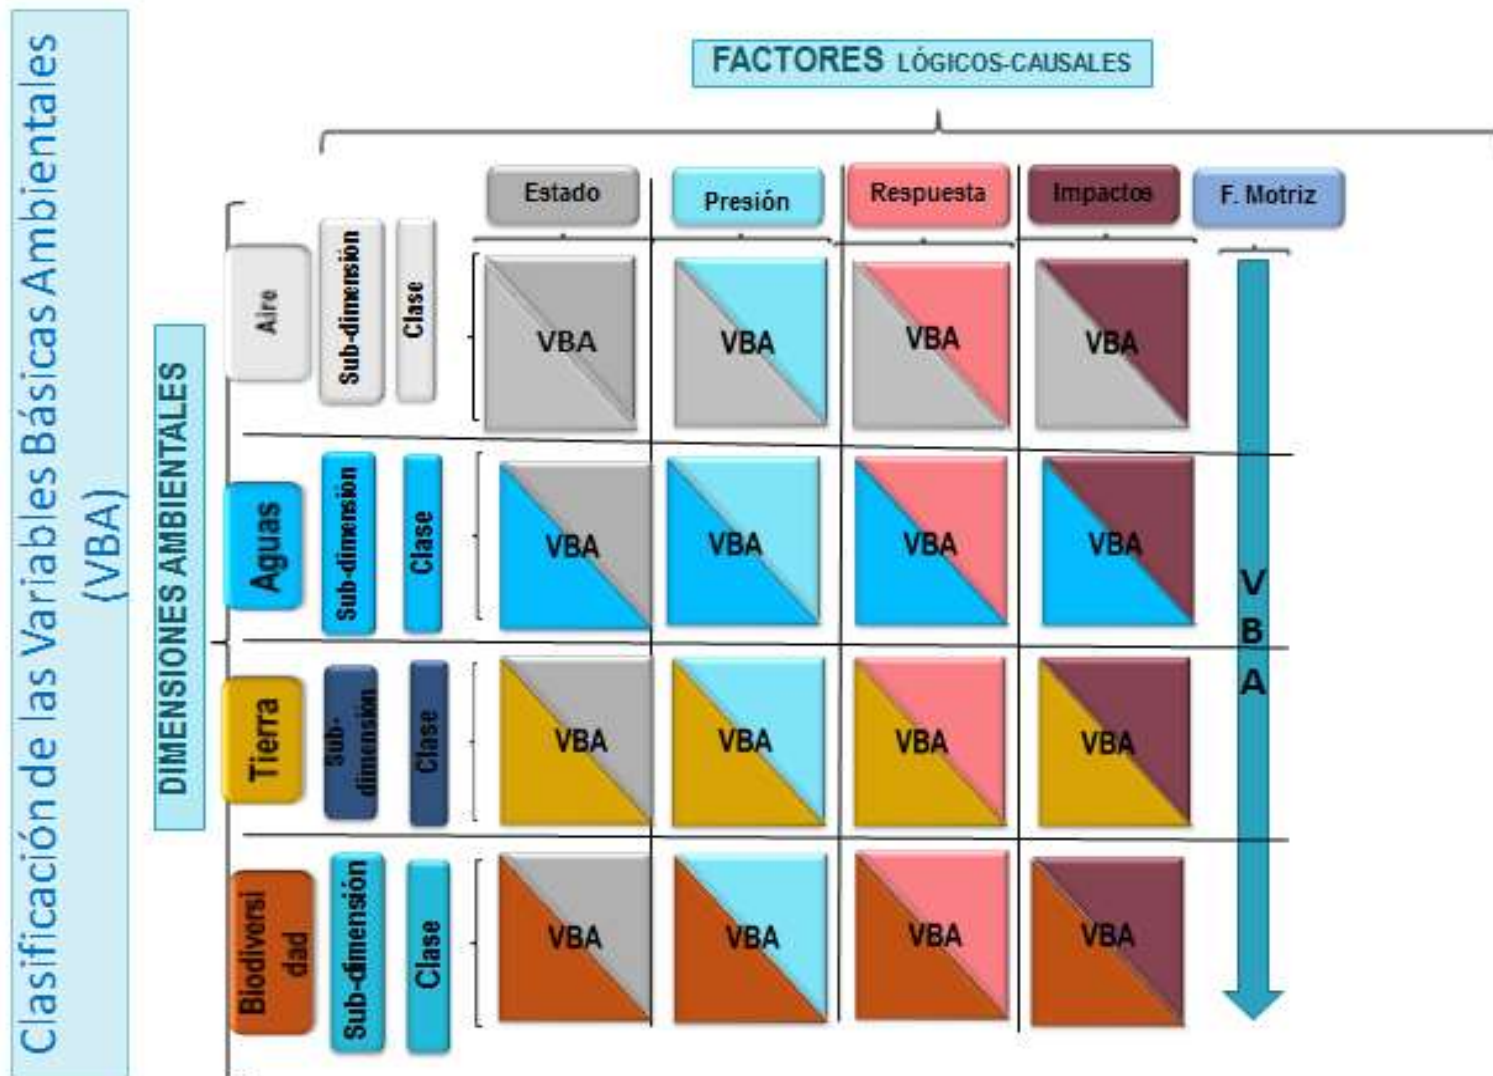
Clasificación de las Variables Básicas Ambientales (VBA)

FACTORES LÓGICOS-CAUSALES

DIMENSIONES AMBIENTALES

| | | | Estado | Presión | Respuesta | Impactos | F. Motriz |
|---|---|---|---|---|---|---|---|
| Aire | Sub-dimensión | Clase | VBA | VBA | VBA | VBA | |
| Aguas | Sub-dimensión | Clase | VBA | VBA | VBA | VBA | |
| Tierra | Sub-dimensión | Clase | VBA | VBA | VBA | VBA | |
| Biodiversidad | Sub-dimensión | Clase | VBA | VBA | VBA | VBA | |

V
B
A